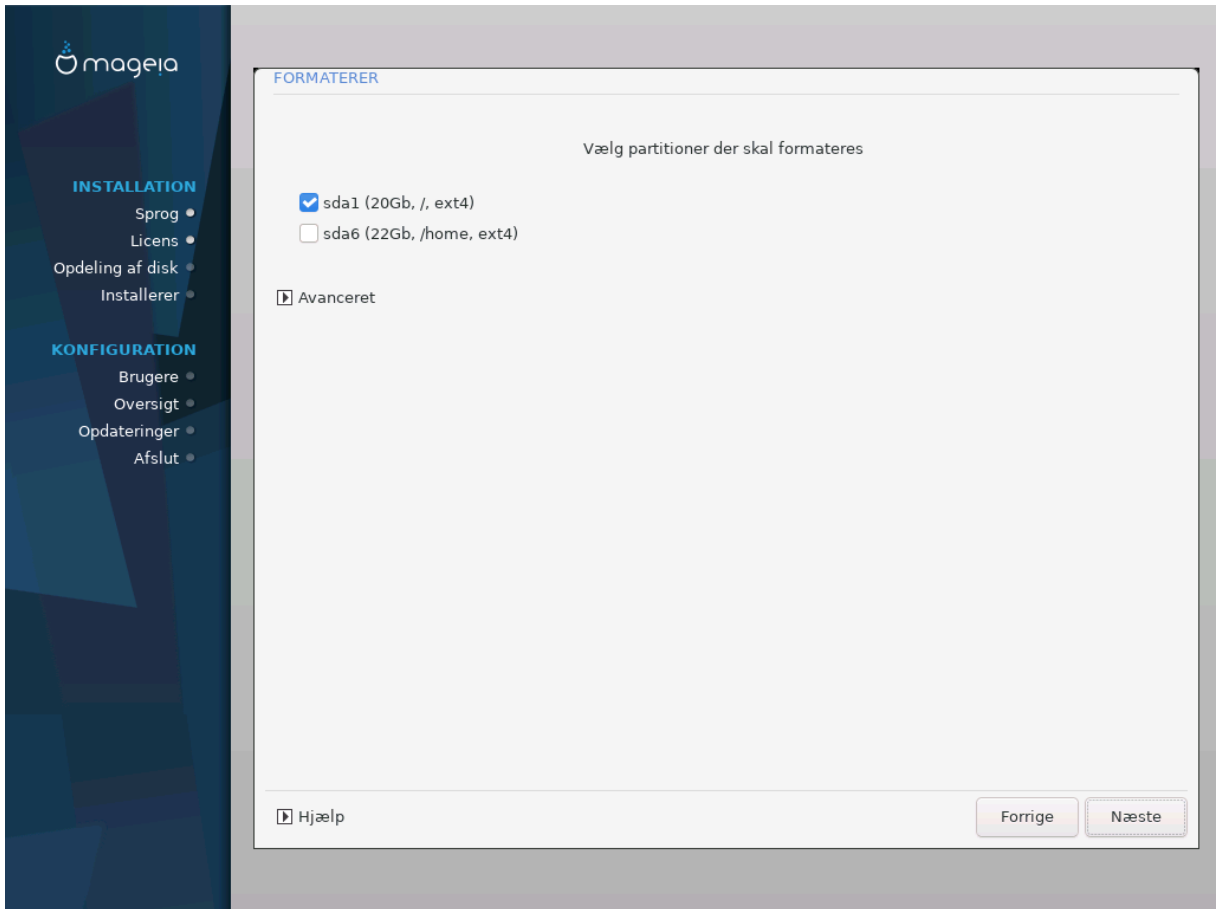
mageia

INSTALLATION
Sprog
Licens
Opdeling af disk
Installerer

KONFIGURATION
Brugere
Oversigt
Opdateringer
Afslut

FORMATERER

Vælg partitioner der skal formateres

sda1 (20Gb, /, ext4)
sda6 (22Gb, /home, ext4)

Avanceret

Hjælp

Forrige
Næste